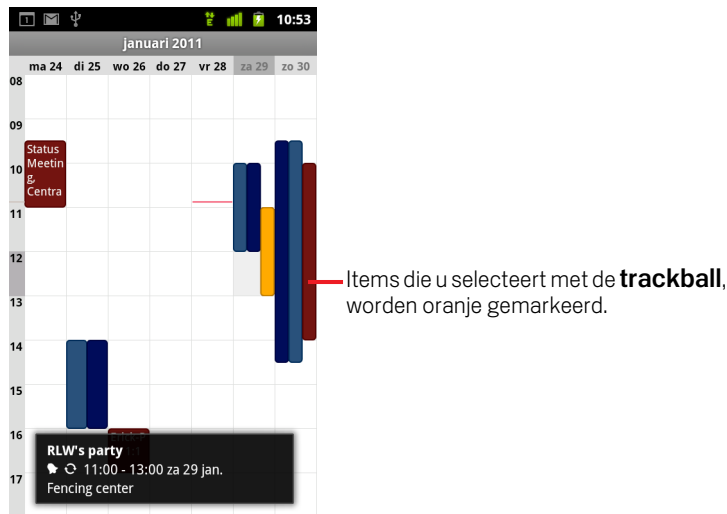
10:53

januari 2011

ma 24 di 25 wo 26 do 27 vr 28 za 29 zo 30

08

09

10

11

12

13

14

15

16

17

Status Meetin g, Centra

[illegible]

RLW's party
11:00 - 13:00 za 29 jan.
Fencing center

Items die u selecteert met de **trackball**, worden oranje gemarkeerd.